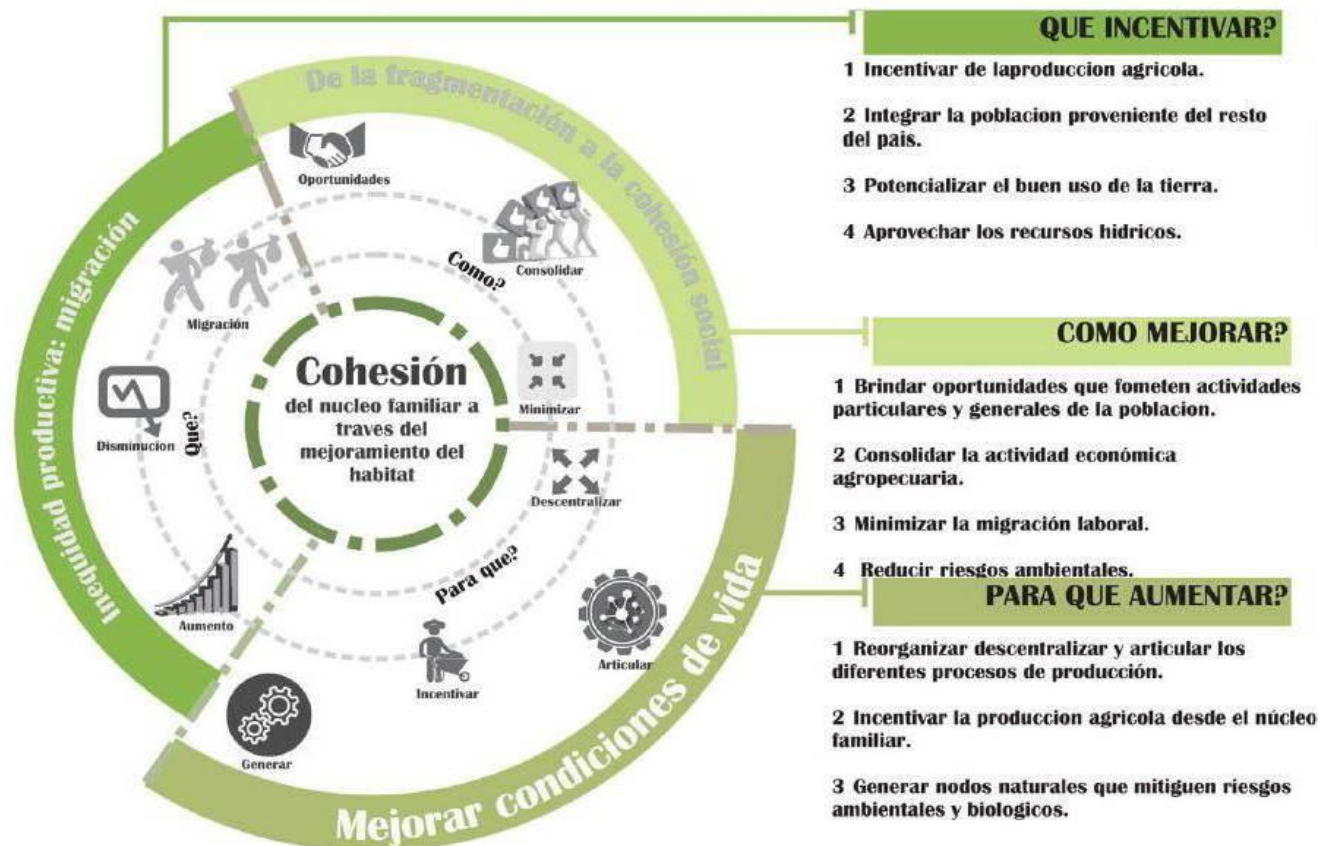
De la fragmentación a la cohesión social

Inequidad productiva: migración

Mejorar condiciones de vida

Oportunidades

Consolidar

Como?

Migración

Disminucion

Que?

Minimizar

Cohesión
del nucleo familiar a traves del mejoramiento del habitat

Descentralizar

Para que?

Aumento

Articular

Incentivar

Generar

QUE INCENTIVAR?

1 Incentivar de laproduccion agricola.

2 Integrar la poblacion proveniente del resto del pais.

3 Potencializar el buen uso de la tierra.

4 Aprovechar los recursos hidricos.

COMO MEJORAR?

1 Brindar oportunidades que fometen actividades particulares y generales de la poblacion.

2 Consolidar la actividad económica agropecuaria.

3 Minimizar la migración laboral.

4 Reducir riesgos ambientales.

PARA QUE AUMENTAR?

1 Reorganizar descentralizar y articular los diferentes procesos de producción.

2 Incentivar la produccion agricola desde el núcleo familiar.

3 Generar nodos naturales que mitiguen riesgos ambientales y biologicos.